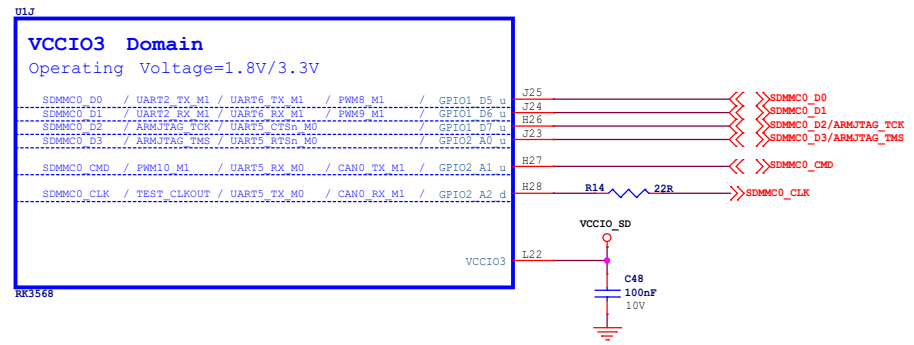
U1J

VCCIO3 Domain

Operating Voltage=1.8V/3.3V

SDMMC0_D0 / UART2_TX_M1 / UART6_TX_M1 / PWM8_M1 / GPIO1_D5_u J25 SDMMC0_D0

SDMMC0_D1 / UART2_RX_M1 / UART6_RX_M1 / PWM9_M1 / GPIO1_D6_u J24 SDMMC0_D1

SDMMC0_D2 / ARMJTAG_TCK / UART5_CTSn_M0 / GPIO1_D7_u H26 SDMMC0_D2/ARMJTAG_TCK

SDMMC0_D3 / ARMJTAG_TMS / UART5_RTSn_M0 / GPIO2_A0_u J23 SDMMC0_D3/ARMJTAG_TMS

SDMMC0_CMD / PWM10_M1 / UART5_RX_M0 / CAN0_TX_M1 / GPIO2_A1_u H27 SDMMC0_CMD

SDMMC0_CLK / TEST_CLKOUT / UART5_TX_M0 / CAN0_RX_M1 / GPIO2_A2_d H28 R14 22R SDMMC0_CLK

VCCIO_SD

VCCIO3 L22

C48
100nF
10V

RK3568